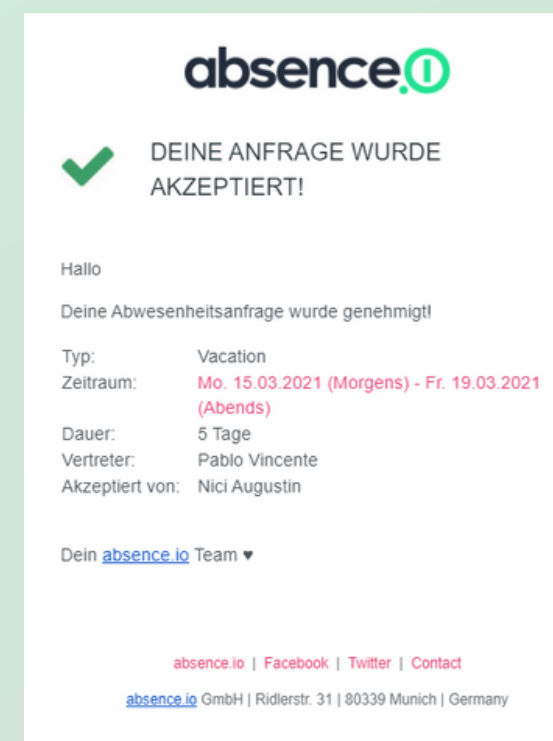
absence.io

DEINE ANFRAGE WURDE AKZEPTIERT!

Hallo

Deine Abwesenheitsanfrage wurde genehmigt!

| | |
|---|---|
| Typ: | Vacation |
| Zeitraum: | Mo. 15.03.2021 (Morgens) - Fr. 19.03.2021 (Abends) |
| Dauer: | 5 Tage |
| Vertreter: | Pablo Vincente |
| Akzeptiert von: | Nici Augustin |

Dein absence.io Team ♥

absence.io | Facebook | Twitter | Contact

absence.io GmbH | Ridlerstr. 31 | 80339 Munich | Germany